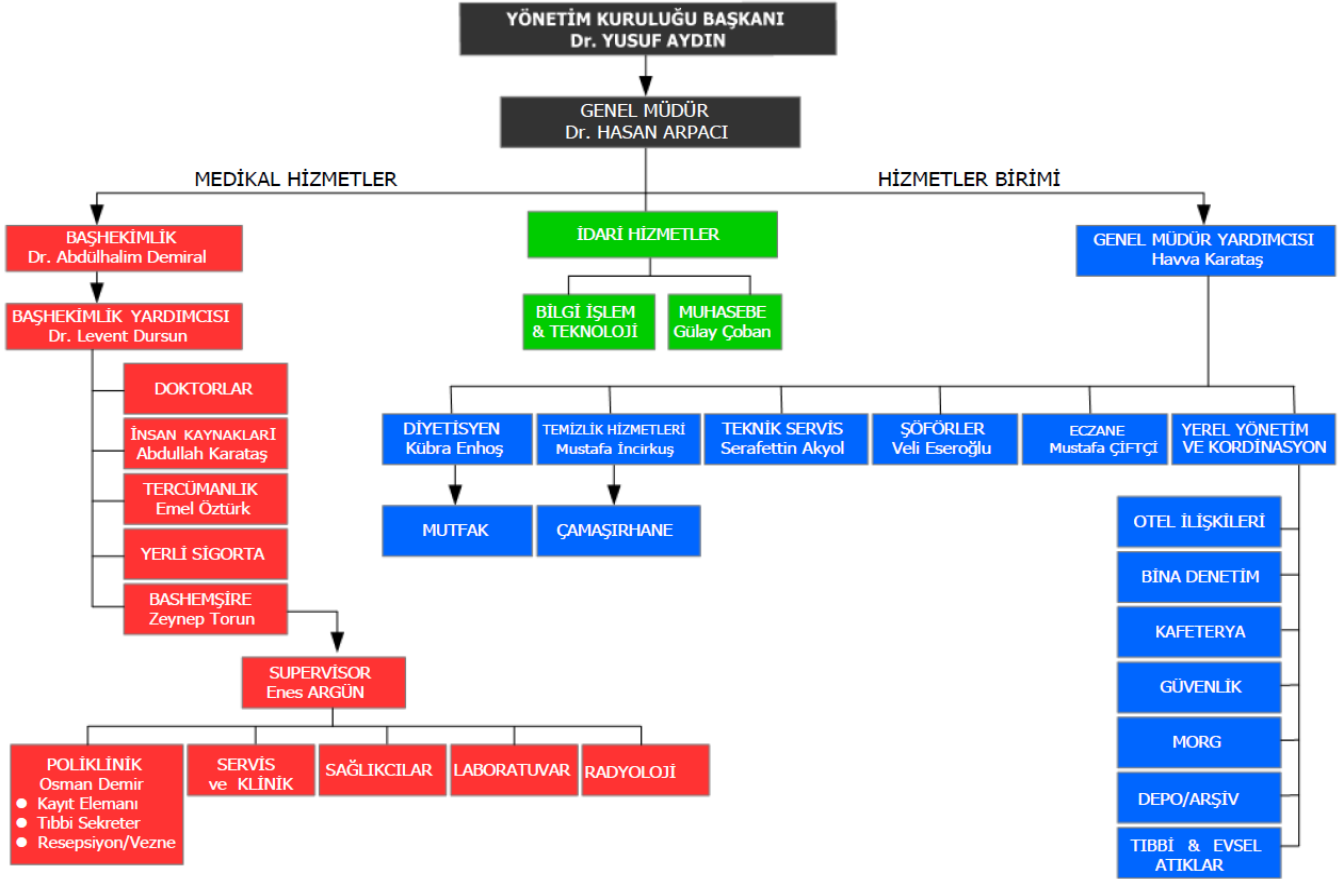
YÖNETİM KURULUĞU BAŞKANI
Dr. YUSUF AYDIN

GENEL MÜDÜR
Dr. HASAN ARPACI

MEDİKAL HİZMETLER

HİZMETLER BİRİMİ

BAŞHEKİMLİK
Dr. Abdülhalim Demiral

BAŞHEKİMLİK YARDIMCISI
Dr. Levent Dursun

DOKTORLAR

İNSAN KAYNAKLARI
Abdullah Karataş

TERCÜMANLIK
Emel Öztürk

YERLİ SİGORTA

BASHEMŞİRE
Zeynep Torun

SUPERVİSOR
Enes ARGÜN

POLİKLİNİK
Osman Demir
• Kayıt Elemanı
• Tıbbi Sekreter
• Resepsiyon/Vezne

SERVİS ve KLİNİK

SAĞLIKCILAR

LABORATUVAR

RADYOLOJİ

İDARİ HİZMETLER

BİLGİ İŞLEM & TEKNOLOJİ

MUHASEBE
Gülay Çoban

GENEL MÜDÜR YARDIMCISI
Havva Karataş

DİYETİSYEN
Kübra Enhoş

TEMİZLİK HİZMETLERİ
Mustafa İncirkuş

TEKNİK SERVİS
Serafettin Akyol

ŞÖFÖRLER
Veli Eseroğlu

ECZANE
Mustafa ÇİFTÇİ

YEREL YÖNETİM VE KORDİNASYON

MUTFAK

ÇAMAŞIRHANE

OTEL İLİŞKİLERİ

BİNA DENETİM

KAFETERYA

GÜVENLİK

MORG

DEPO/ARŞİV

TIBBİ & EVSEL ATIKLAR